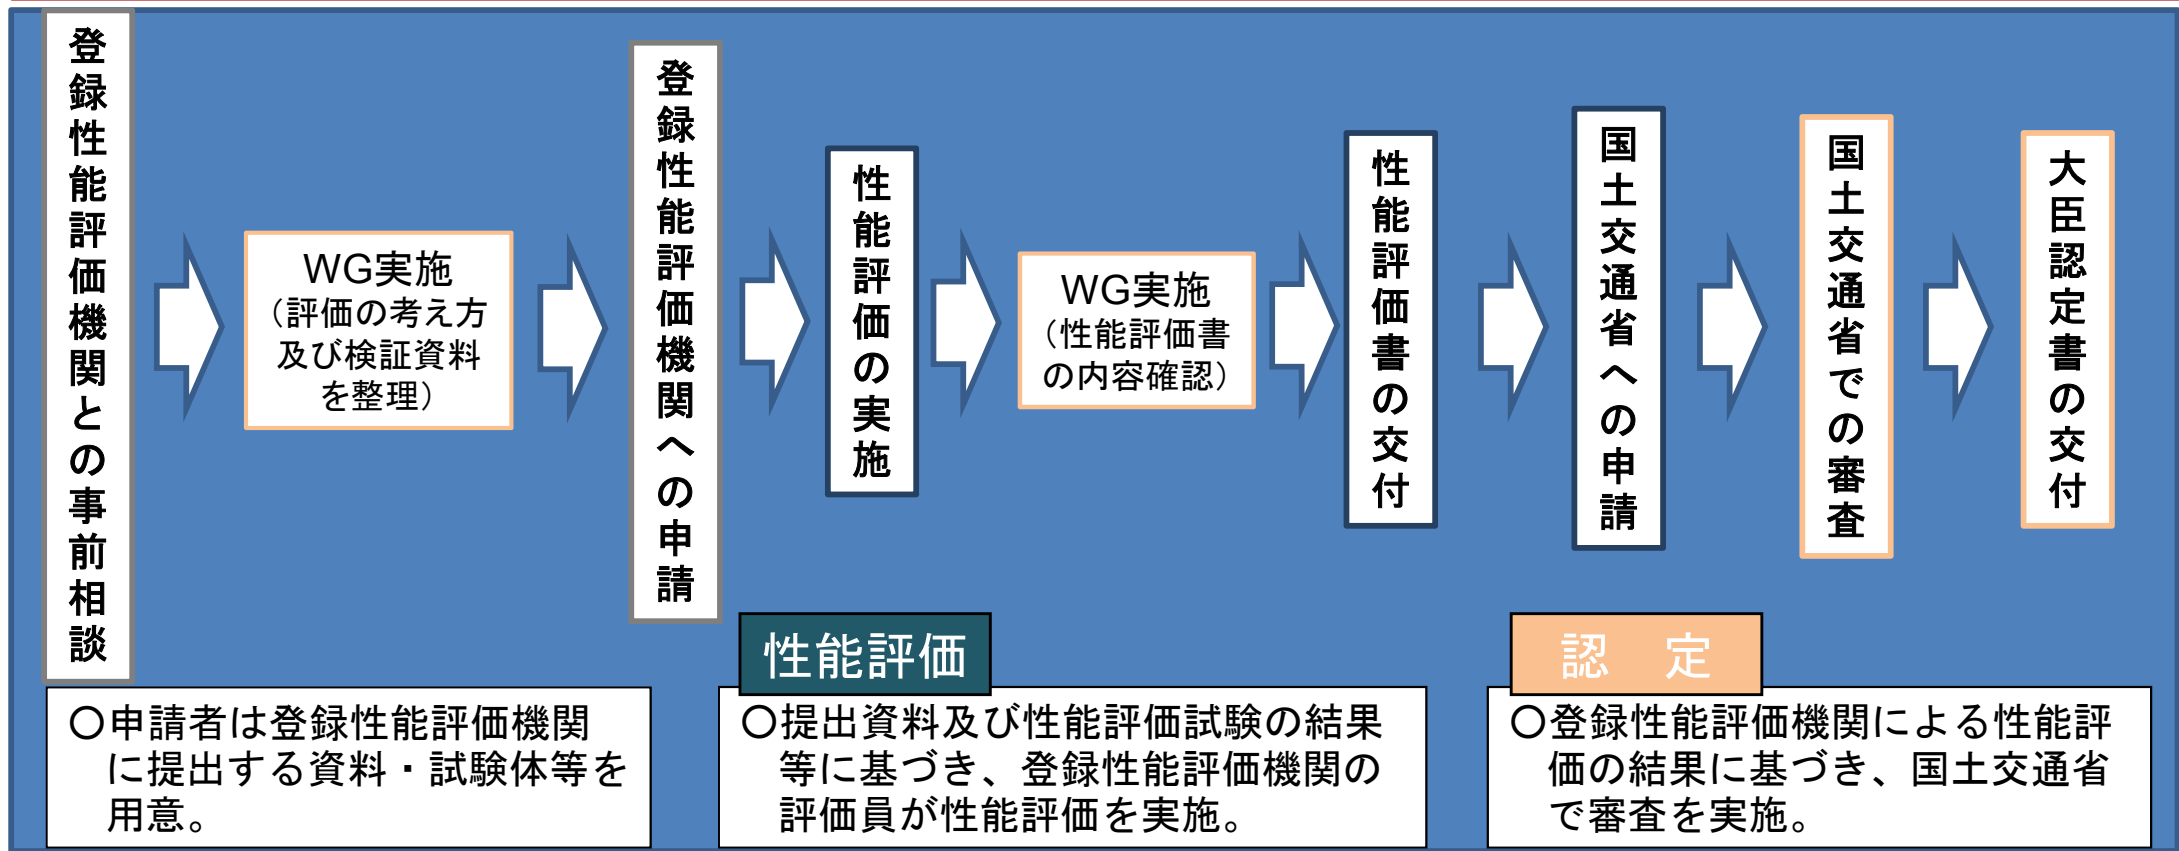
登録性能評価機関との事前相談

WG実施
（評価の考え方及び検証資料を整理）

登録性能評価機関への申請

性能評価の実施

WG実施
（性能評価書の内容確認）

性能評価書の交付

国土交通省への申請

国土交通省での審査

大臣認定書の交付

性能評価

認　定

○申請者は登録性能評価機関に提出する資料・試験体等を用意。

○提出資料及び性能評価試験の結果等に基づき、登録性能評価機関の評価員が性能評価を実施。

○登録性能評価機関による性能評価の結果に基づき、国土交通省で審査を実施。